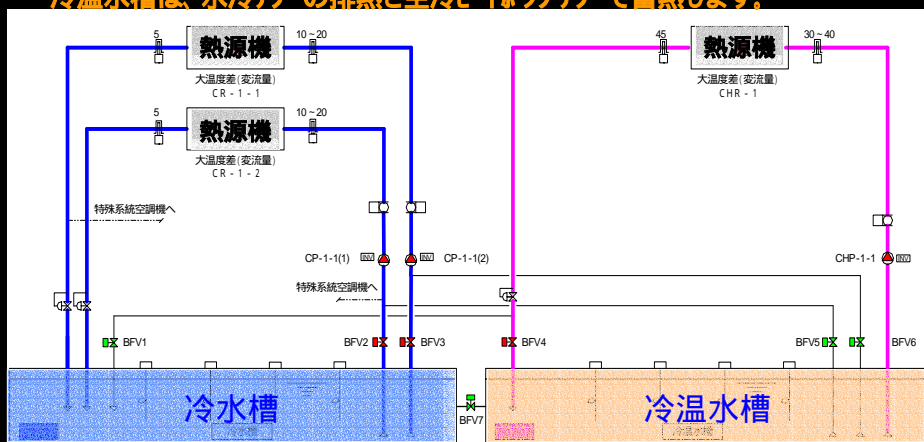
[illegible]

5
熱源機
10～20
大温度差(変流量)
CR－1－1

5
熱源機
10～20
大温度差(変流量)
CR－1－2

45
熱源機
30～40
大温度差(変流量)
CHR－1

特殊系統空調機へ
特殊系統空調機へ

CP-1-1(1) INV
INV CP-1-1(2)
CHP-1-1 INV

BFV1
BFV2
BFV3
BFV4
BFV5
BFV6
BFV7

冷水槽
冷温水槽
冷温水槽